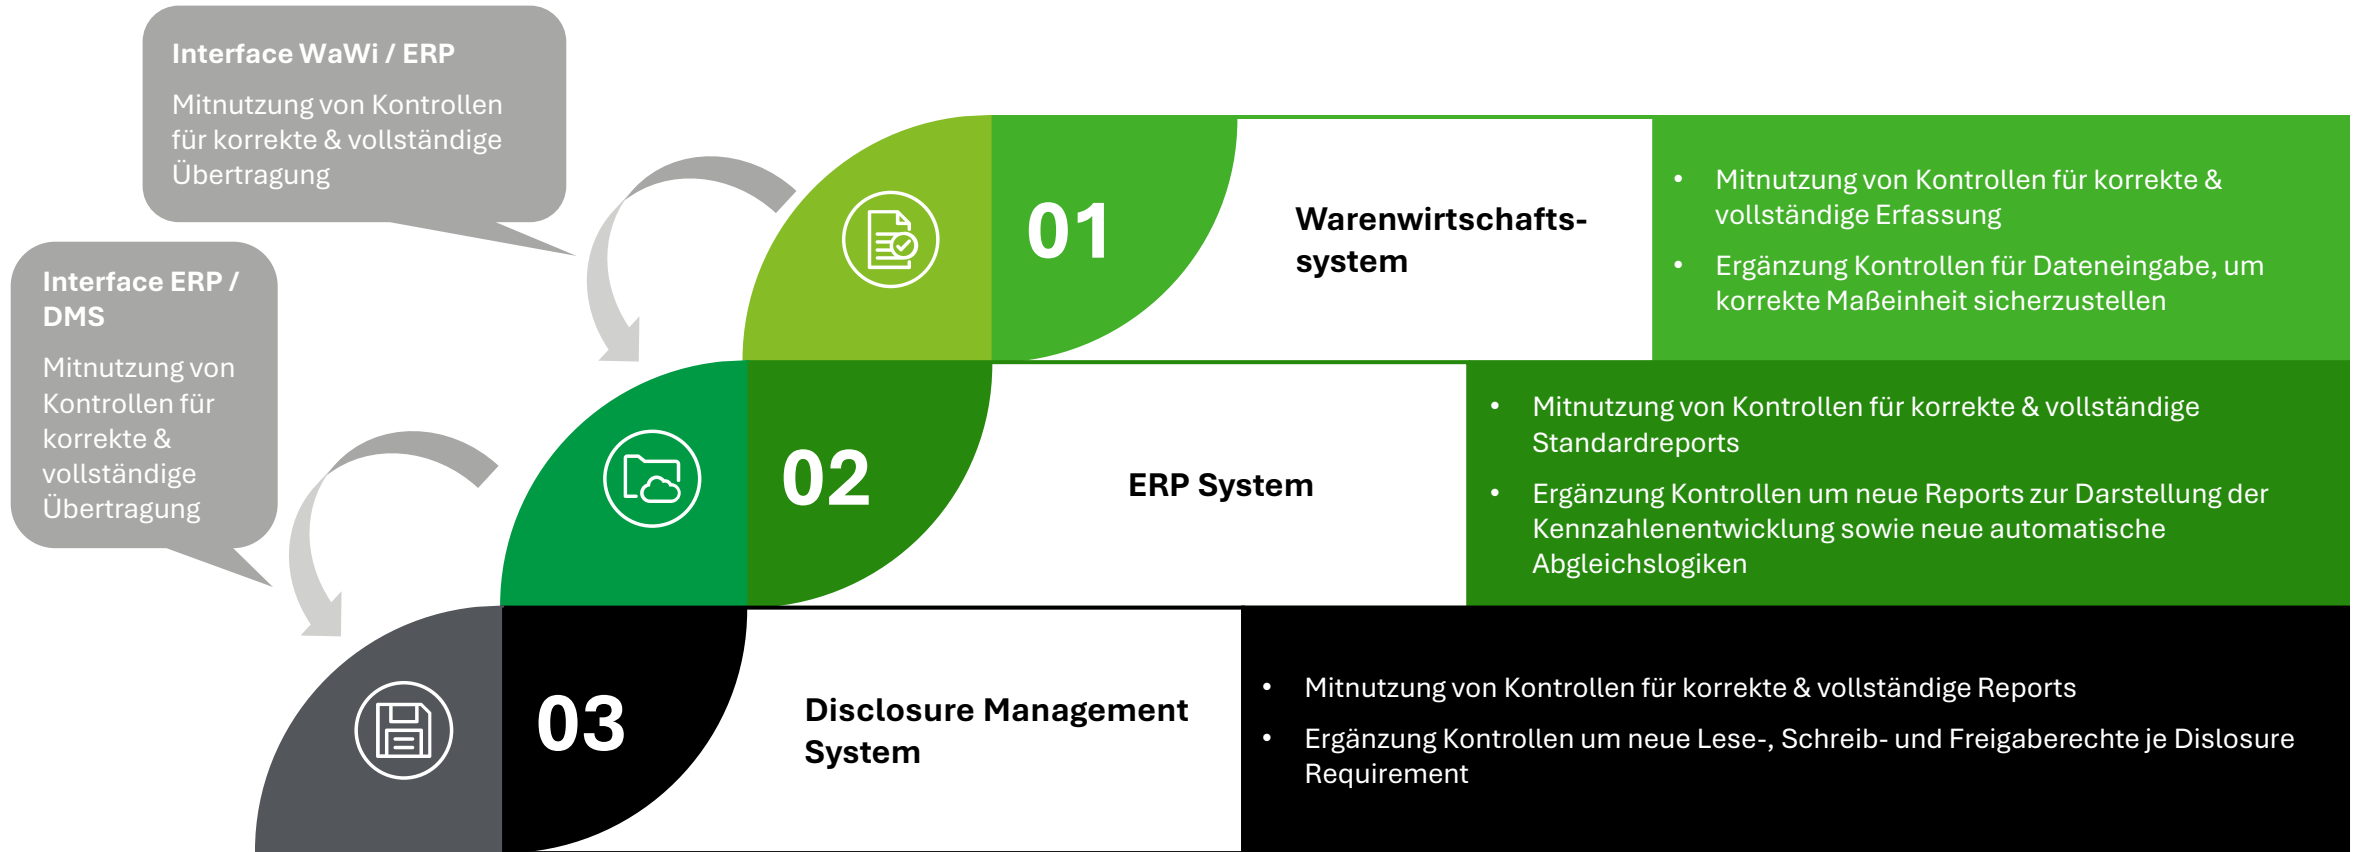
Interface WaWi / ERP

Mitnutzung von Kontrollen für korrekte & vollständige Übertragung

Interface ERP / DMS

Mitnutzung von Kontrollen für korrekte & vollständige Übertragung

01

Warenwirtschaftssystem

- Mitnutzung von Kontrollen für korrekte & vollständige Erfassung
- Ergänzung Kontrollen für Dateneingabe, um korrekte Maßeinheit sicherzustellen

02

ERP System

- Mitnutzung von Kontrollen für korrekte & vollständige Standardreports
- Ergänzung Kontrollen um neue Reports zur Darstellung der Kennzahlenentwicklung sowie neue automatische Abgleichslogiken

03

Disclosure Management System

- Mitnutzung von Kontrollen für korrekte & vollständige Reports
- Ergänzung Kontrollen um neue Lese-, Schreib- und Freigaberechte je Dislosure Requirement